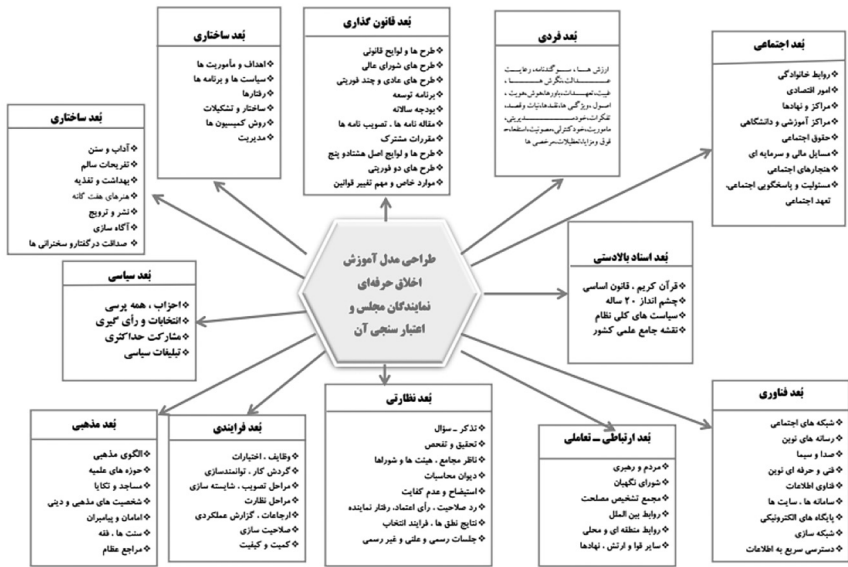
بُعد ساختاری
❖ اهداف و مأموریت ها
❖ سیاست ها و برنامه ها
❖ رفتارها
❖ ساختار و تشکیلات
❖ روش کمیسیون ها
❖ مدیریت

بُعد قانون گذاری
❖ طرح ها و لوایح قانونی
❖ طرح های شورای عالی
❖ طرح های عادی و چند فوریتی
❖ برنامه توسعه
❖ بودجه سالانه
❖ مقاله نامه ها ، تصویب نامه ها
❖ مقررات مشترک
❖ طرح ها و لوایح اصل هشتادو پنج
❖ طرح های دو فوریتی
❖ موارد خاص و مهم تغییر قوانین

بُعد فردی
ارزش ها، سبک گفتار، رعایت عدالت، نگرش ها، غیبت، تعهدات، باورها، هویت، اصول، ویژگی ها، شفافیت و قصد، تفکرات، خودسانسوری، مأموریت، خودکنترلی، مصونیت، استعفاء، فوق و مزایا، تعطیلات، مرخصی ها

بُعد اجتماعی
❖ روابط خانوادگی
❖ امور اقتصادی
❖ مراکز و نهادها
❖ مراکز آموزشی و دانشگاهی
❖ حقوق اجتماعی
❖ مسایل مالی و سرمایه ای
❖ هنجارهای اجتماعی
❖ مسئولیت و پاسخگویی اجتماعی، تعهد اجتماعی

بُعد ساختاری
❖ آداب و سنن
❖ تفریحات سالم
❖ بهداشت و تغذیه
❖ هنرهای هفت گانه
❖ نشر و ترویج
❖ آگاه سازی
❖ صداقت در گفتار و سخنرانی ها

طراحی مدل آموزش اخلاق حرفه‌ای نمایندگان مجلس و اعتبار سنجی آن

بُعد اسناد بالادستی
❖ قرآن کریم ، قانون اساسی
❖ چشم انداز ۲۰ ساله
❖ سیاست های کلی نظام
❖ نقشه جامع علمی کشور

بُعد سیاسی
❖ احزاب ، همه پرسی
❖ انتخابات و رأی گیری
❖ مشارکت حداکثری
❖ تبلیغات سیاسی

بُعد مذهبی
❖ الگوی مذهبی
❖ حوزه های علمیه
❖ مساجد و تکایا
❖ شخصیت های مذهبی و دینی
❖ امامان و پیامبران
❖ سنت ها ، فقه
❖ مراجع عظام

بُعد فرایندی
❖ وظایف ، اختیارات
❖ گردش کار ، توانمندسازی
❖ مراحل تصویب ، شایسته سازی
❖ مراحل نظارت
❖ ارجاعات ، گزارش عملکردی
❖ صلاحیت سازی
❖ کمیت و کیفیت

بُعد نظارتی
❖ تذکر ـ سؤال
❖ تحقیق و تفحص
❖ ناظر مجامع ، هیئت ها و شوراها
❖ دیوان محاسبات
❖ استیضاح و عدم کفایت
❖ رد صلاحیت ، رأی اعتماد، رفتار نماینده
❖ نتایج نطق ها ، فرایند انتخاب
❖ جلسات رسمی و علنی و غیر رسمی

بُعد ارتباطی ـ تعاملی
❖ مردم و رهبری
❖ شورای نگهبان
❖ مجمع تشخیص مصلحت
❖ روابط بین الملل
❖ روابط منطقه ای و محلی
❖ سایر قوا و ارتش ، نهادها

بُعد فناوری
❖ شبکه های اجتماعی
❖ رسانه های نوین
❖ صدا و سیما
❖ فنی و حرفه ای نوین
❖ فناوری اطلاعات
❖ سامانه ها ، سایت ها
❖ پایگاه های الکترونیکی
❖ شبکه سازی
❖ دسترسی سریع به اطلاعات